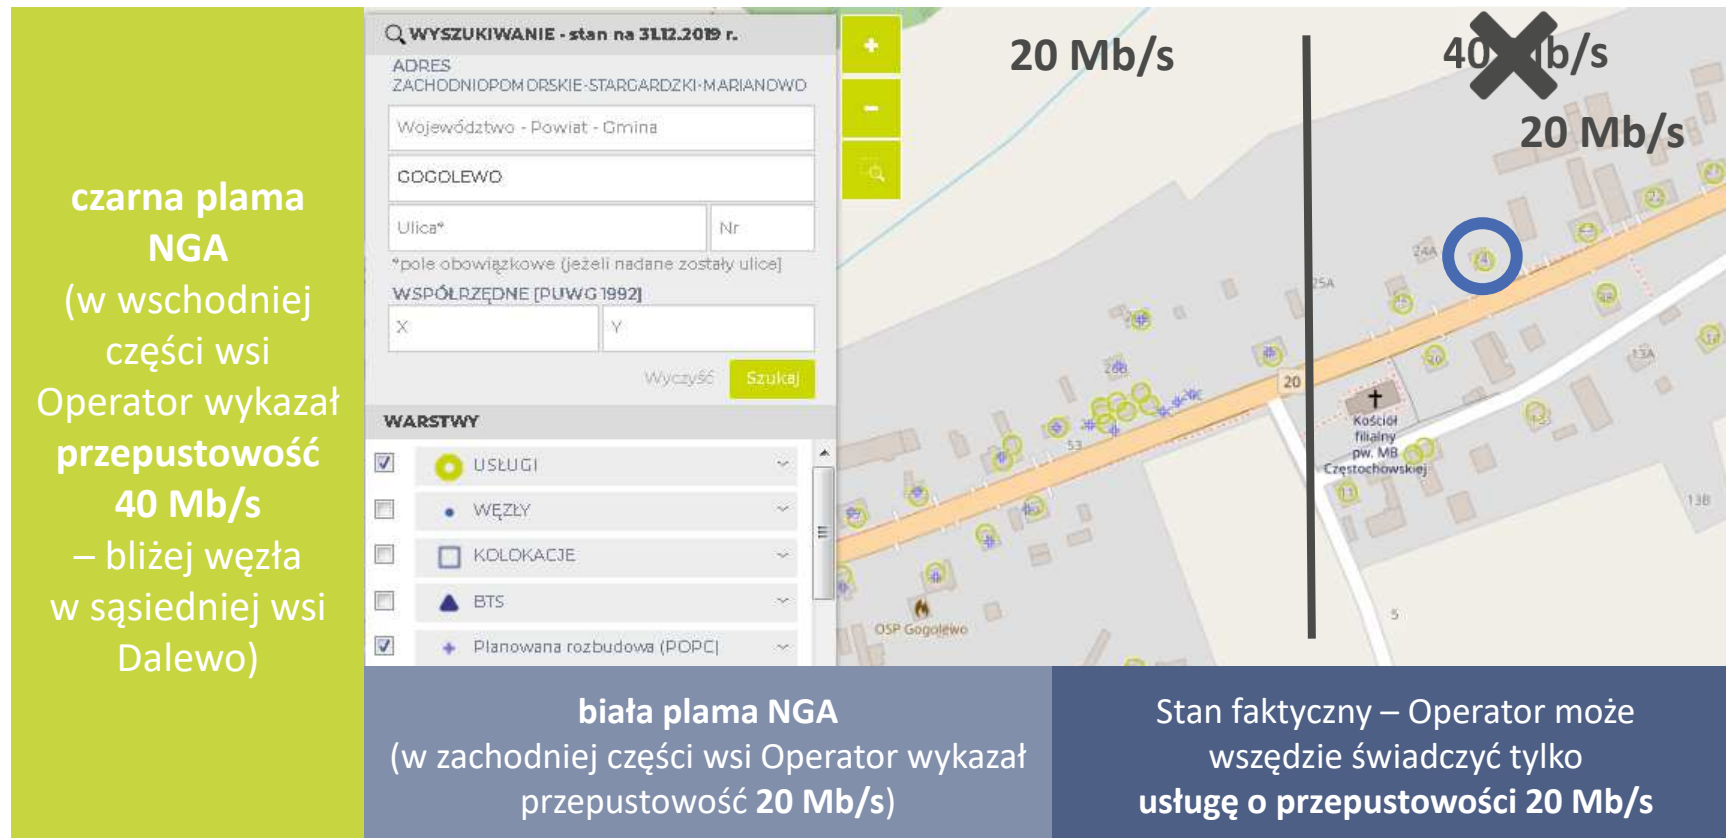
czarna plama NGA
(w wschodniej części wsi Operator wykazał **przepustowość 40 Mb/s** – bliżej węzła w sąsiedniej wsi Dalewo)

WYSZUKIWANIE - stan na 31.12.2019 r.
ADRES
ZACHODNIOPOMORSKIE-STARGARDZKI-MARIANOWO
Województwo - Powiat - Gmina
GOGOLEWO
Ulica*
Nr
*pole obowiązkowe (jeżeli nadane zostały ulice)
WSPÓŁRZĘDNE [PUWG 1992]
X
Y
Wyczyść
Szukaj
WARSTWY
USŁUGI
WĘZŁY
KOLOKACJE
BTS
Planowana rozbudowa (POPC)

20 Mb/s
40 Mb/s
20 Mb/s

25A
24A
20
53
13A
13B
5
Kościół filialny pw. MB Częstochowskiej
OSP Gogolewo

biała plama NGA
(w zachodniej części wsi Operator wykazał przepustowość 20 Mb/s)

Stan faktyczny – Operator może wszędzie świadczyć tylko usługę o przepustowości 20 Mb/s